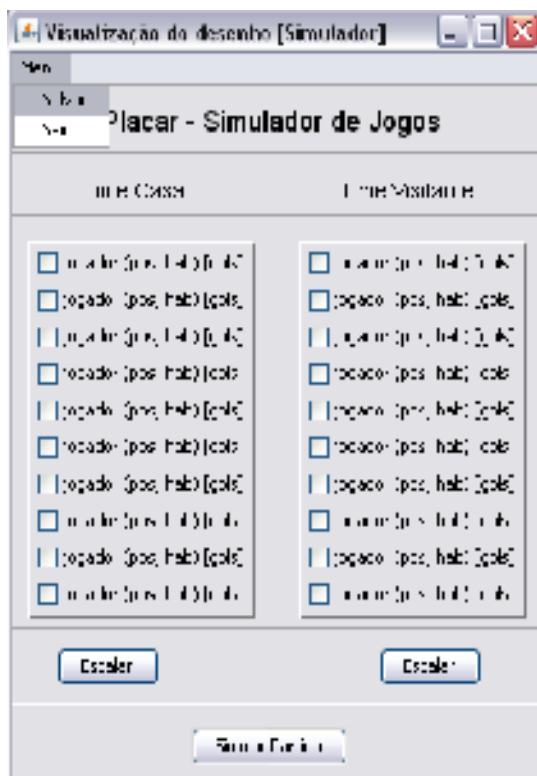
Visualização do desenho [Simulador]

Men

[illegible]

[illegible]

Placar - Simulador de Jogos

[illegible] Casa

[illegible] Visitante

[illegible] (pos, hab) [gols]

jogado (pos, hab) [gols]

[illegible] (pos, hab) [gols]

jogado (pos, hab) [gols]

jogado (pos, hab) [gols]

jogado (pos, hab) [gols]

jogado (pos, hab) [gols]

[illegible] (pos, hab) [gols]

jogado (pos, hab) [gols]

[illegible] (pos, hab) [gols]

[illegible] (pos, hab) [gols]

jogado (pos, hab) [gols]

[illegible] (pos, hab) [gols]

jogado (pos, hab) [gols]

jogado (pos, hab) [gols]

jogado (pos, hab) [gols]

jogado (pos, hab) [gols]

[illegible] (pos, hab) [gols]

jogado (pos, hab) [gols]

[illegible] (pos, hab) [gols]

Escalar

Escalar

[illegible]